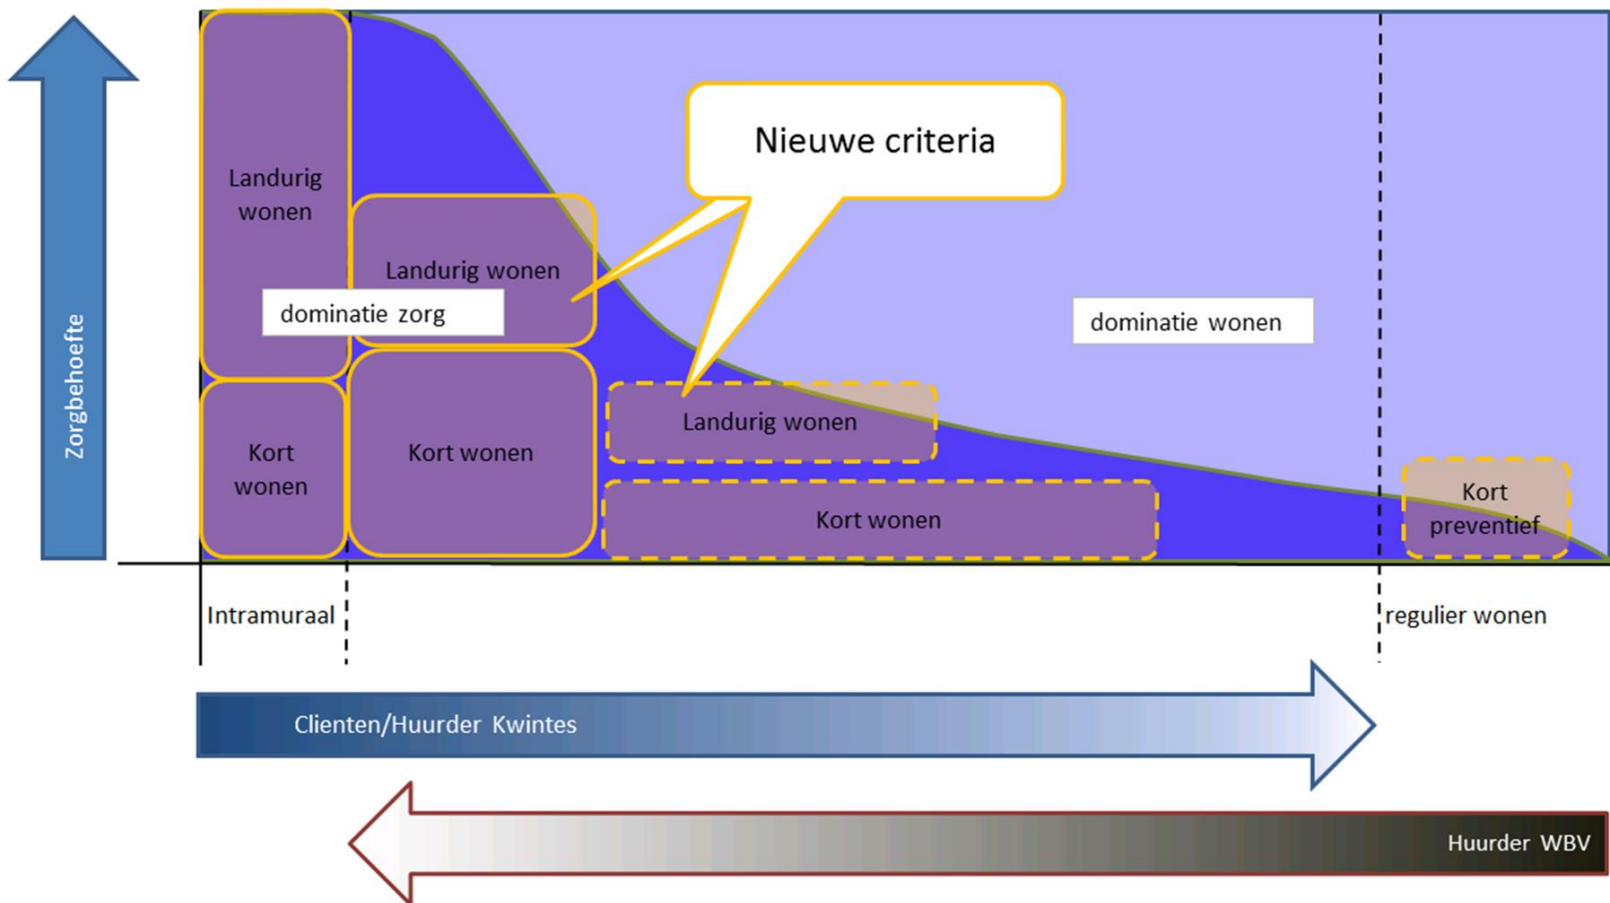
Zorgbehoefte

Landurig wonen

Nieuwe criteria

Landurig wonen

dominatie zorg

dominatie wonen

Kort wonen

Kort wonen

Landurig wonen

Kort wonen

Kort preventief

Intramuraal

regulier wonen

Clienten/Huurder Kwintes

Huurder WBV